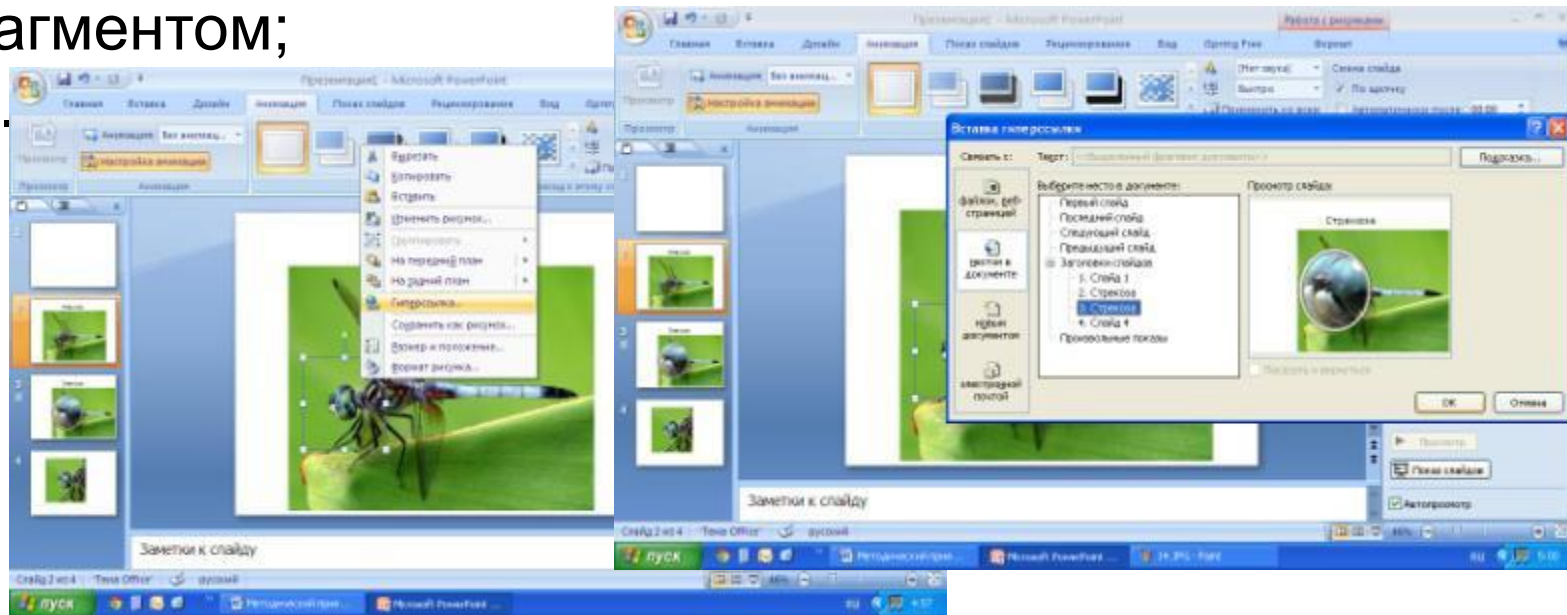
агментом;

Презентация1 - Microsoft PowerPoint
Главная Вставка Дизайн Анимация Показ слайдов Рецензирование Вид
Просмотр Анимация: Без анимац... Настройка анимации
Вырезать
Копировать
Вставить
Изменить рисунок...
Группировать
На передний план
На задний план
Гиперссылка...
Сохранить как рисунок...
Размер и положение...
Формат рисунка...
Заметки к слайду
Слайд 2 из 4 "Тема Office" русский
пуск
Microsoft PowerPoint

Презентация1 - Microsoft PowerPoint Работа с рисунками
Главная Вставка Дизайн Анимация Показ слайдов Рецензирование Вид Формат
Просмотр Анимация: Без анимац... Настройка анимации
[Нет звука] Смена слайда
Быстро По щелчку
Вставка гиперссылки
Связать с: Текст: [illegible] Подсказка...
файлом, веб-страницей
местом в документе
новым документом
электронной почтой
Выберите место в документе:
Первый слайд
Последний слайд
Следующий слайд
Предыдущий слайд
Заголовки слайдов
1. Слайд 1
2. Стрекоза
3. Стрекоза
4. Слайд 4
Произвольные показы
Просмотр слайда
Стрекоза
ОК Отмена
Просмотр
Показ слайдов
Автопросмотр
Заметки к слайду
Слайд 2 из 4 "Тема Office" русский
пуск
Microsoft PowerPoint